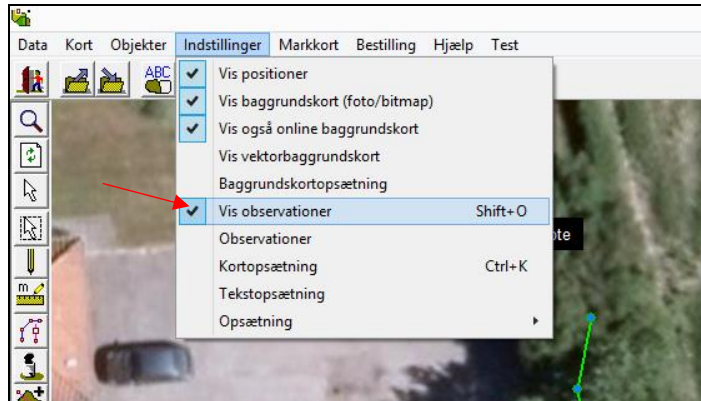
Data Kort Objekter Indstillinger Markkort Bestilling Hjælp Test

ABC

Vis positioner
Vis baggrundskort (foto/bitmap)
Vis også online baggrundskort
Vis vektorbaggrundskort
Baggrundskortopsætning
Vis observationer Shift+O
Observationer
Kortopsætning Ctrl+K
Tekstopsætning
Opsætning

m

ote